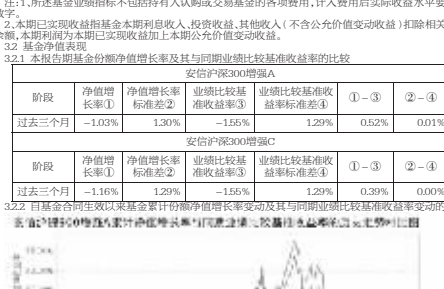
注:1.所述基金业绩指标不包括持有人认购或交易基金的各项费用,计入费用后实际收益水平要低于所列数字。
2.本期已实现收益指基金本期利息收入、投资收益、其他收入(不含公允价值变动收益)扣除相关费用后的余额,本期利润为本期已实现收益加上本期公允价值变动收益。
3.2 基金净值表现
3.2.1 本报告期基金份额净值增长率及其与同期业绩比较基准收益率的比较

| 安信沪深300增强A | | | | | | |
|---|---|---|---|---|---|---|
| 阶段 | 净值增长率① | 净值增长率标准差② | 业绩比较基准收益率③ | 业绩比较基准收益率标准差④ | ①-③ | ②-④ |
| 过去三个月 | -1.03% | 1.30% | -1.55% | 1.29% | 0.52% | 0.01% |

| 安信沪深300增强C | | | | | | |
|---|---|---|---|---|---|---|
| 阶段 | 净值增长率① | 净值增长率标准差② | 业绩比较基准收益率③ | 业绩比较基准收益率标准差④ | ①-③ | ②-④ |
| 过去三个月 | -1.16% | 1.29% | -1.55% | 1.29% | 0.39% | 0.00% |

3.2.2 自基金合同生效以来基金累计净值增长率变动及其与同期业绩比较基准收益率变动的比较
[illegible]